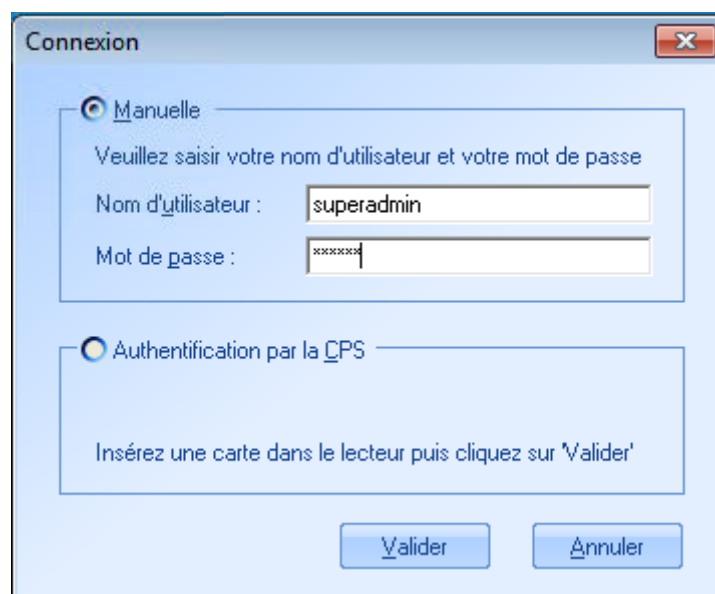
Connexion

Manuelle

Veuillez saisir votre nom d'utilisateur et votre mot de passe

Nom d'utilisateur : superadmin

Mot de passe : ******

Authentification par la CPS

Insérez une carte dans le lecteur puis cliquez sur 'Valider'

Valider Annuler